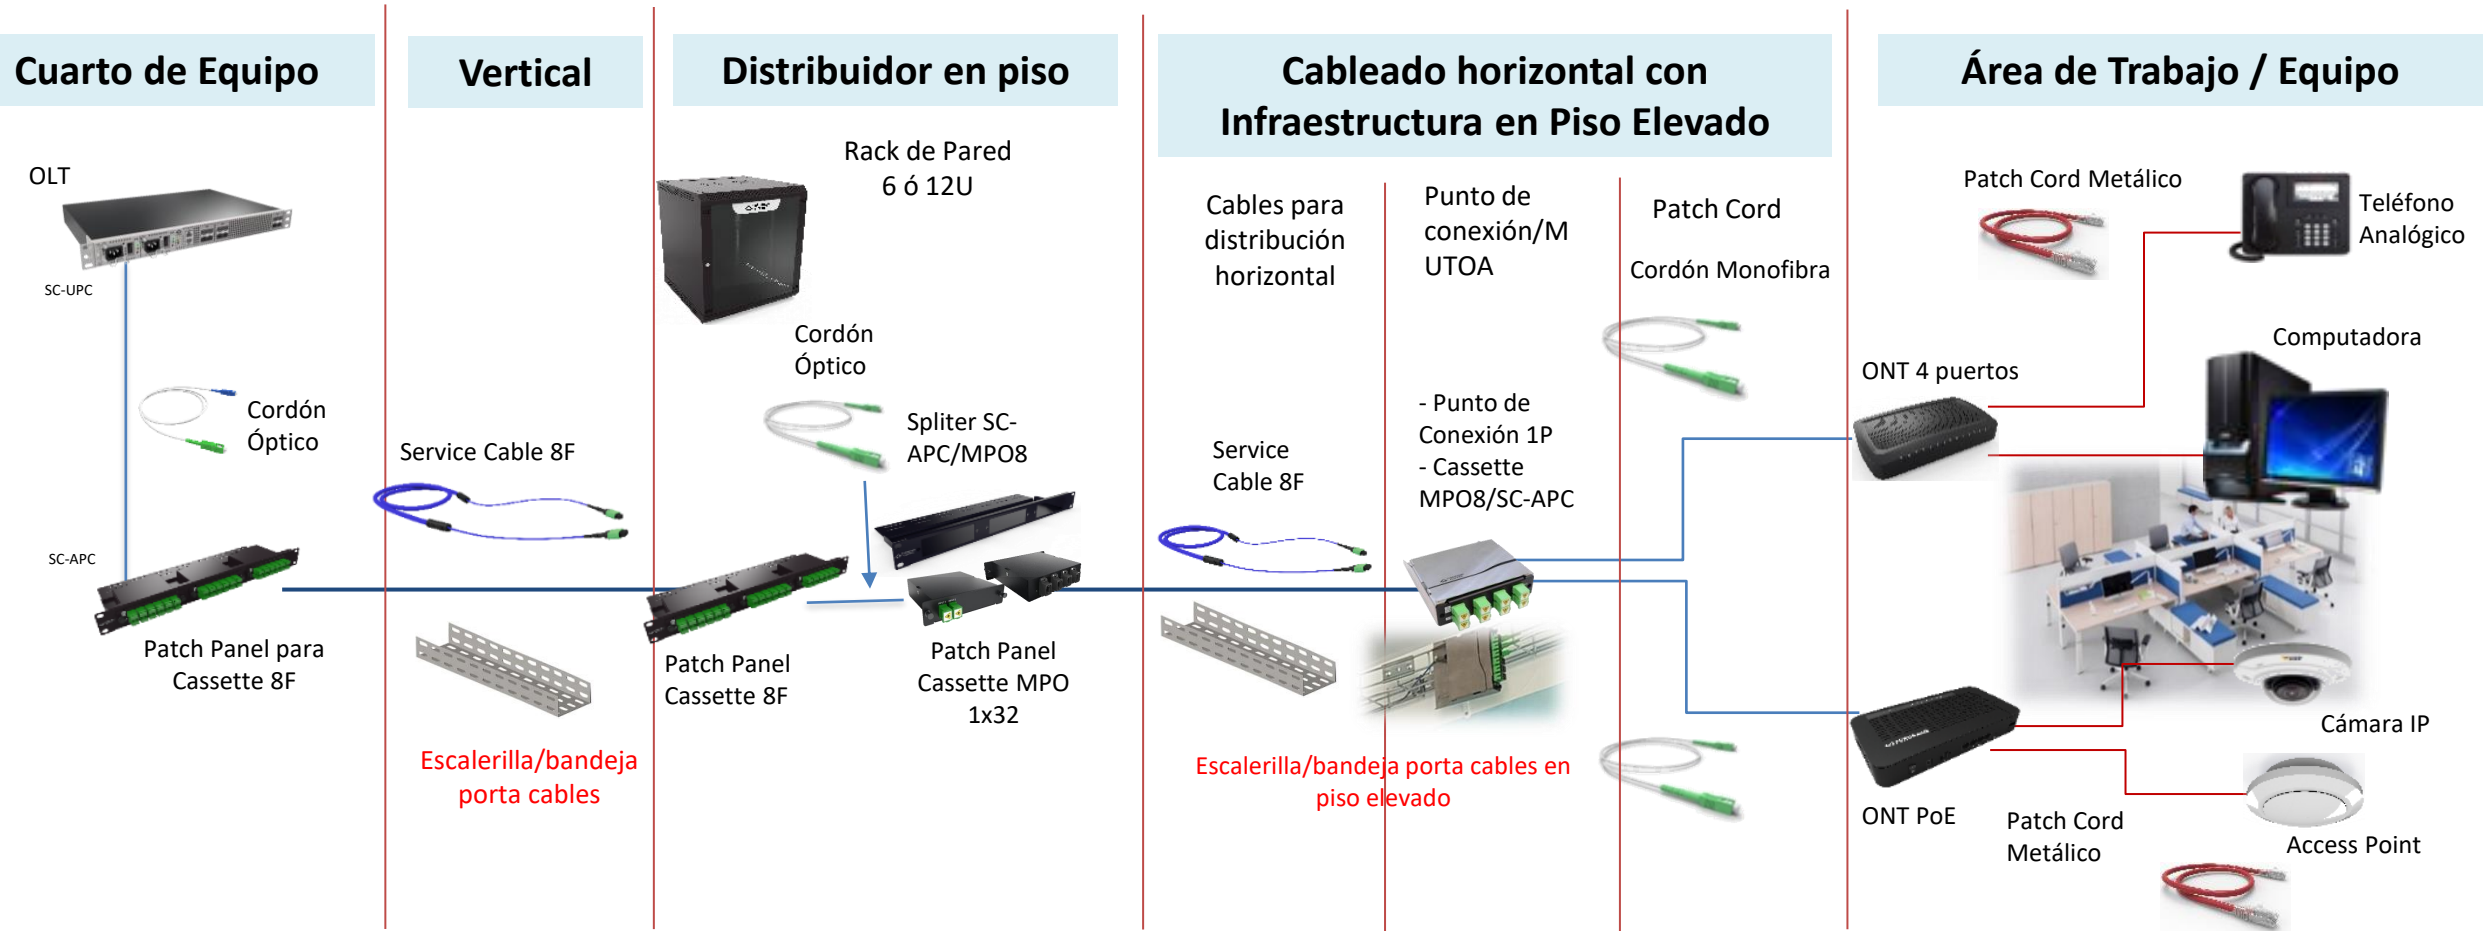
Cuarto de Equipo

Vertical

Distribuidor en piso

Cableado horizontal con Infraestructura en Piso Elevado

Área de Trabajo / Equipo

OLT

SC-UPC

Cordón Óptico

SC-APC

Patch Panel para Cassette 8F

Service Cable 8F

Escalerilla/bandeja porta cables

Rack de Pared 6 ó 12U

Cordón Óptico

Spliter SC-APC/MPO8

Patch Panel Cassette 8F

Patch Panel Cassette MPO 1x32

Cables para distribución horizontal

Service Cable 8F

Punto de conexión/M UTOA

- Punto de Conexión 1P
- Cassette MPO8/SC-APC

Patch Cord

Cordón Monofibra

Escalerilla/bandeja porta cables en piso elevado

Patch Cord Metálico

Teléfono Analógico

Computadora

ONT 4 puertos

Cámara IP

ONT PoE

Patch Cord Metálico

Access Point